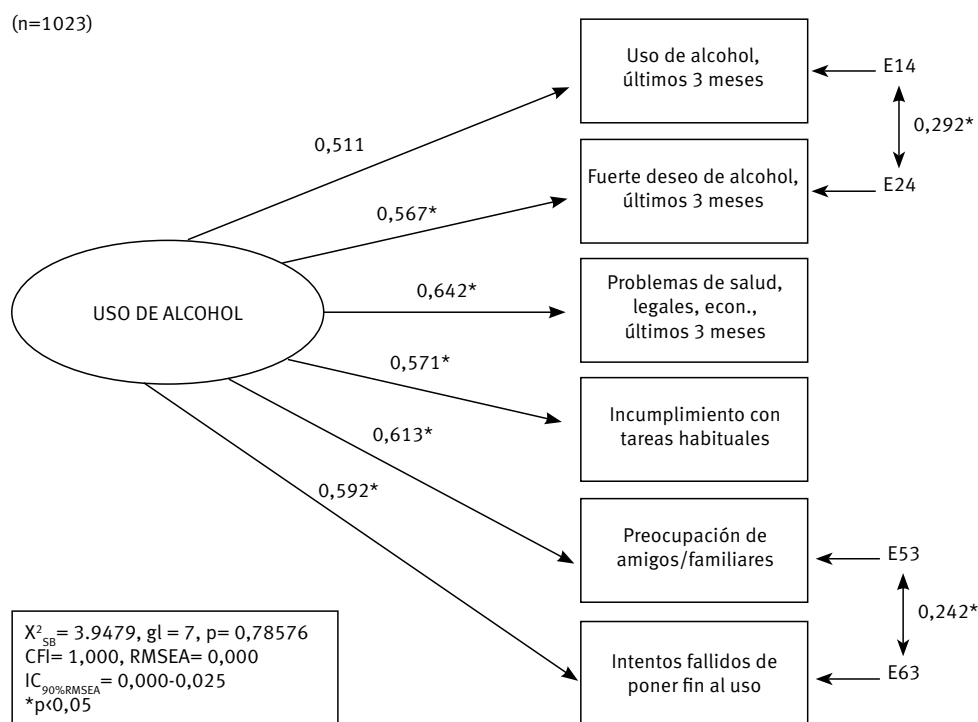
(n=1023)

USO DE ALCOHOL

0,511

0,567*

0,642*

0,571*

0,613*

0,592*

Uso de alcohol, últimos 3 meses

Fuerte deseo de alcohol, últimos 3 meses

Problemas de salud, legales, econ., últimos 3 meses

Incumplimiento con tareas habituales

Preocupación de amigos/familiares

Intentos fallidos de poner fin al uso

E14

0,292*

E24

E53

0,242*

E63

$X^2_{SB}$= 3.9479, gl = 7, p= 0,78576
CFI= 1,000, RMSEA= 0,000
$IC_{90\%RMSEA}$ = 0,000-0,025
*p<0,05